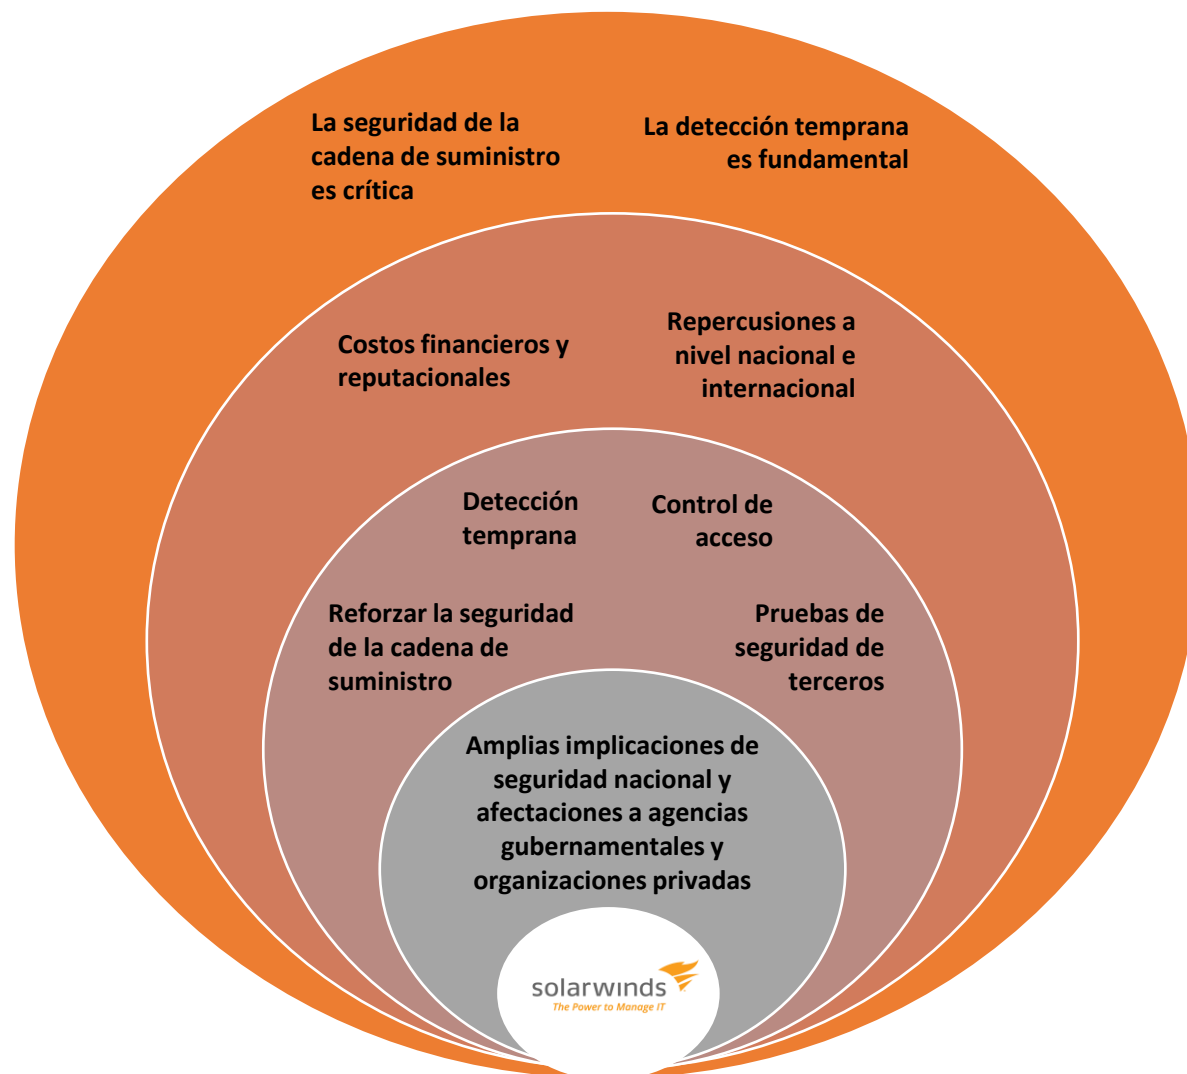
La seguridad de la cadena de suministro es crítica

La detección temprana es fundamental

Costos financieros y reputacionales

Repercusiones a nivel nacional e internacional

Detección temprana

Control de acceso

Reforzar la seguridad de la cadena de suministro

Pruebas de seguridad de terceros

Amplias implicaciones de seguridad nacional y afectaciones a agencias gubernamentales y organizaciones privadas

solarwinds
The Power to Manage IT